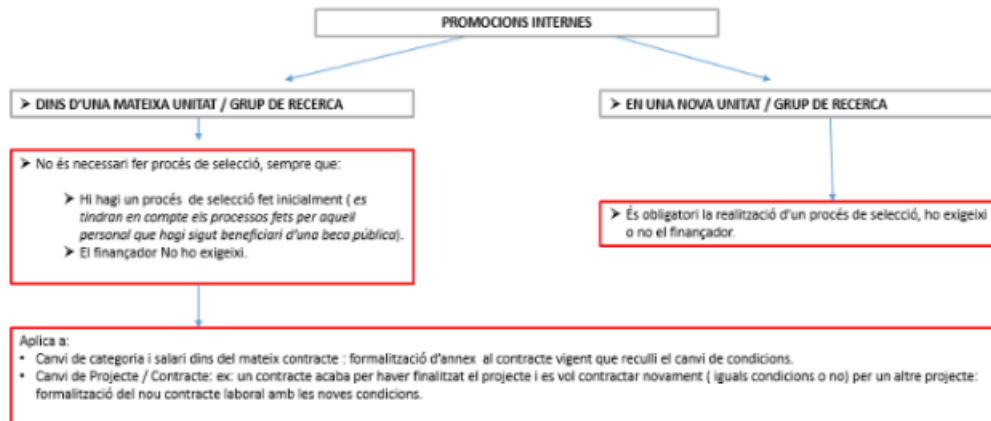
PROMOCIONS INTERNES

➢ DINS D'UNA MATEIXA UNITAT / GRUP DE RECERCA

➢ EN UNA NOVA UNITAT / GRUP DE RECERCA

➢ No és necessari fer procés de selecció, sempre que:

➢ Hi hagi un procés de selecció fet inicialment ( es tindran en compte els processos fets per aquell personal que hagi sigut beneficiari d'una beca pública).
➢ El finançador No ho exigeixi.

➢ És obligatori la realització d'un procés de selecció, ho exigeixi o no el finançador.

Aplica a:
• Canvi de categoria i salari dins del mateix contracte : formalització d'annex al contracte vigent que reculli el canvi de condicions.
• Canvi de Projecte / Contracte: ex: un contracte acaba per haver finalitzat el projecte i es vol contractar novament ( iguals condicions o no) per un altre projecte: formalització del nou contracte laboral amb les noves condicions.